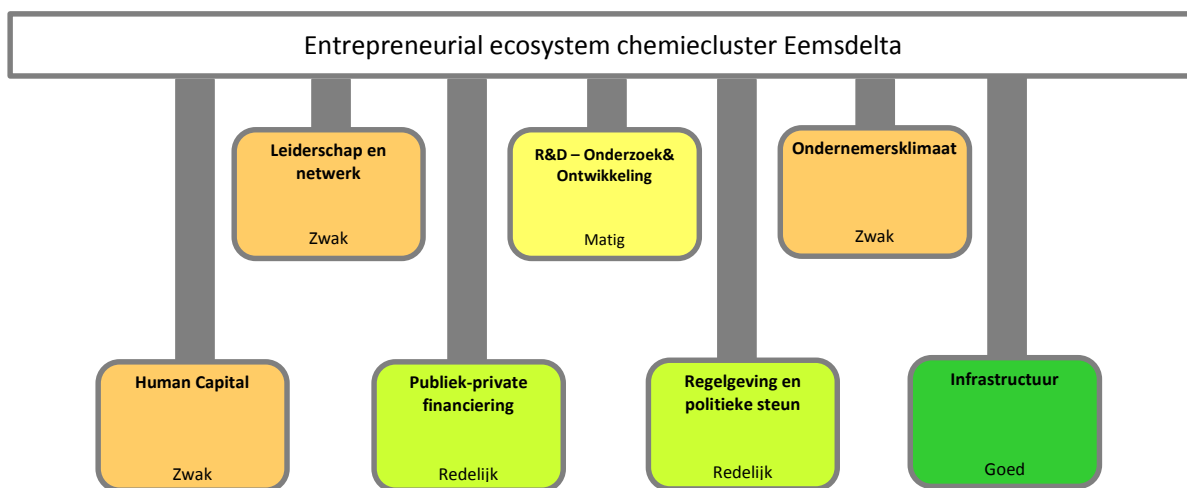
Entrepreneurial ecosystem chemiecluster Eemsdelta

Leiderschap en netwerk
Zwak

R&D – Onderzoek& Ontwikkeling
Matig

Ondernemersklimaat
Zwak

Human Capital
Zwak

Publiek-private financiering
Redelijk

Regelgeving en politieke steun
Redelijk

Infrastructuur
Goed